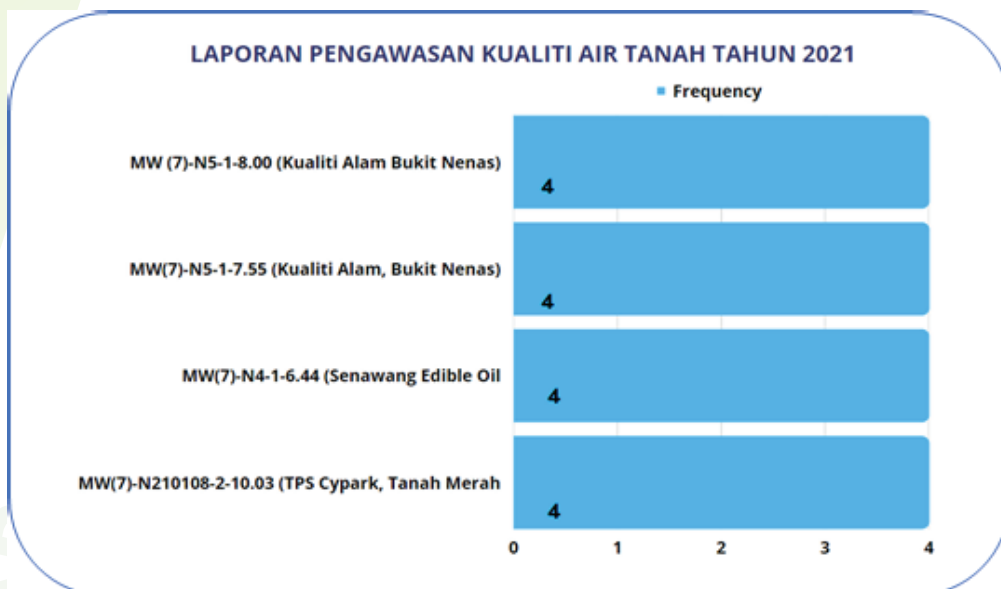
LAPORAN PENGAWASAN KUALITI AIR TANAH TAHUN 2021

Frequency

MW (7)-N5-1-8.00 (Kualiti Alam Bukit Nenas)
4

MW(7)-N5-1-7.55 (Kualiti Alam, Bukit Nenas)
4

MW(7)-N4-1-6.44 (Senawang Edible Oil
4

MW(7)-N210108-2-10.03 (TPS Cypark, Tanah Merah
4

0 1 2 3 4